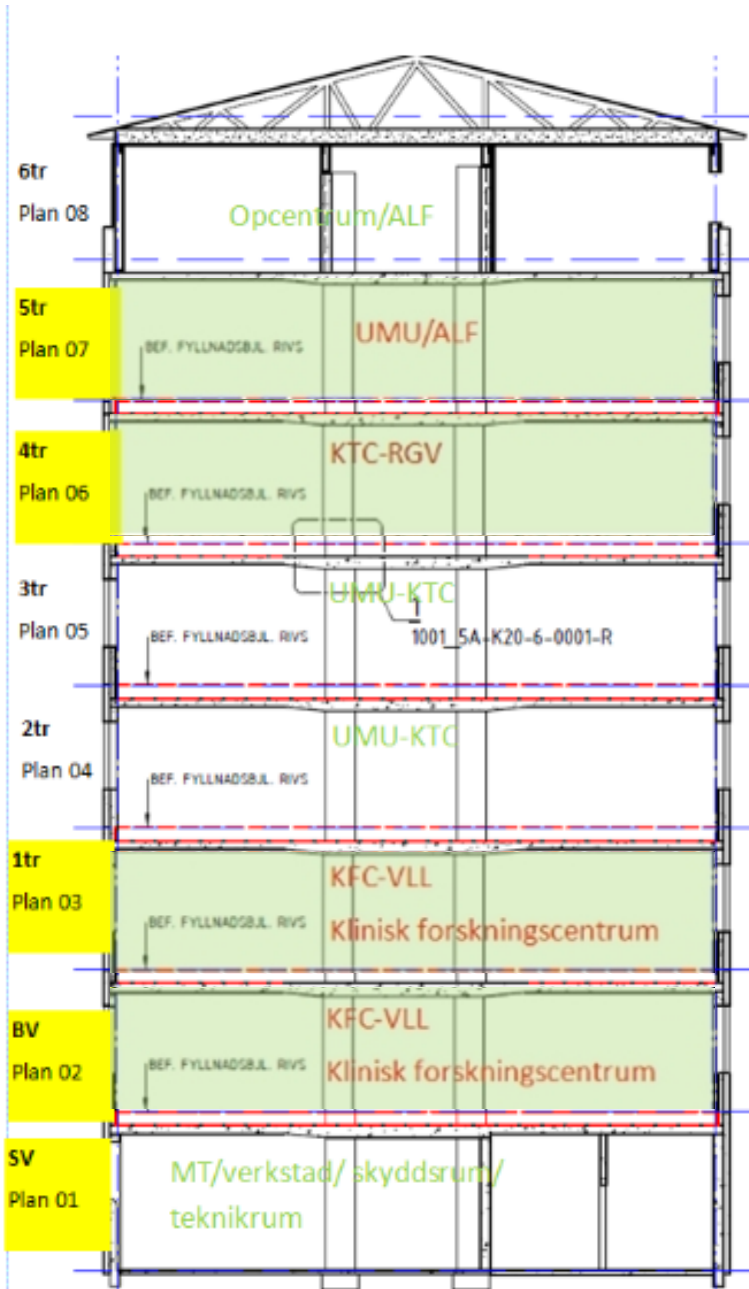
6tr
Plan 08
Opcentrum/ALF

5tr
Plan 07
BEF. FYLLNADSBJL. RIVS
UMU/ALF

4tr
Plan 06
BEF. FYLLNADSBJL. RIVS
KTC-RGV

3tr
Plan 05
BEF. FYLLNADSBJL. RIVS
UMU-KTC
1
1001_5A-K20-6-0001-R

2tr
Plan 04
BEF. FYLLNADSBJL. RIVS
UMU-KTC

1tr
Plan 03
BEF. FYLLNADSBJL. RIVS
KFC-VLL
Klinisk forskningscentrum

BV
Plan 02
BEF. FYLLNADSBJL. RIVS
KFC-VLL
Klinisk forskningscentrum

SV
Plan 01
MT/verkstad/ skyddsrum/ teknikrum